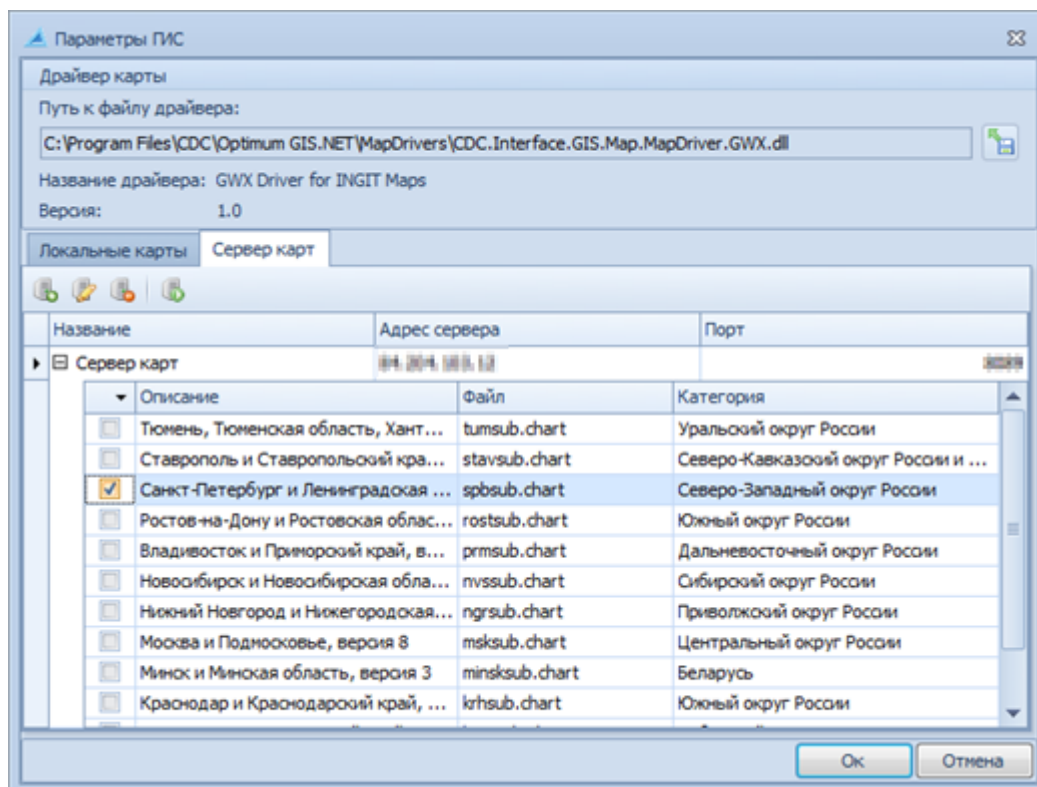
Параметры ГИС

Драйвер карты

Путь к файлу драйвера:

C:\Program Files\CDC\Optimum GIS.NET\MapDrivers\CDC.Interface.GIS.Map.MapDriver.GWX.dll

Название драйвера: GWX Driver for INGIT Maps

Версия: 1.0

Локальные карты | Сервер карт

| Название | Адрес сервера | Порт |
|---|---|---|
| Сервер карт | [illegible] | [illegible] |

| | Описание | Файл | Категория |
|---|---|---|---|
| | Тюмень, Тюменская область, Хант... | tumsub.chart | Уральский округ России |
| | Ставрополь и Ставропольский кра... | stavsub.chart | Северо-Кавказский округ России и ... |
| ✓ | Санкт-Петербург и Ленинградская ... | spbsub.chart | Северо-Западный округ России |
| | Ростов-на-Дону и Ростовская облас... | rostsub.chart | Южный округ России |
| | Владивосток и Приморский край, в... | prmsub.chart | Дальневосточный округ России |
| | Новосибирск и Новосибирская обла... | nvssub.chart | Сибирский округ России |
| | Нижний Новгород и Нижегородская... | ngrsub.chart | Приволжский округ России |
| | Москва и Подмосковье, версия 8 | msksub.chart | Центральный округ России |
| | Минск и Минская область, версия 3 | minsksub.chart | Беларусь |
| | Краснодар и Краснодарский край, ... | krhsub.chart | Южный округ России |

Ок | Отмена